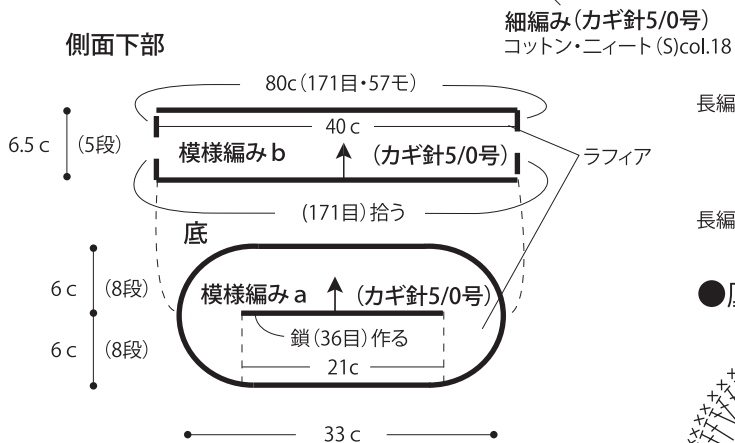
細編み(カギ針5/0号)
コットン・ニィート(S)col.18

側面下部

80c(171目・57モ)

6.5 c (5段)

40 c

模様編みb (カギ針5/0号)

ラフィア

(171目)拾う

底

6 c (8段)

6 c (8段)

模様編みa (カギ針5/0号)

鎖(36目)作る

21c

33 c

長編

長編

●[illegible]